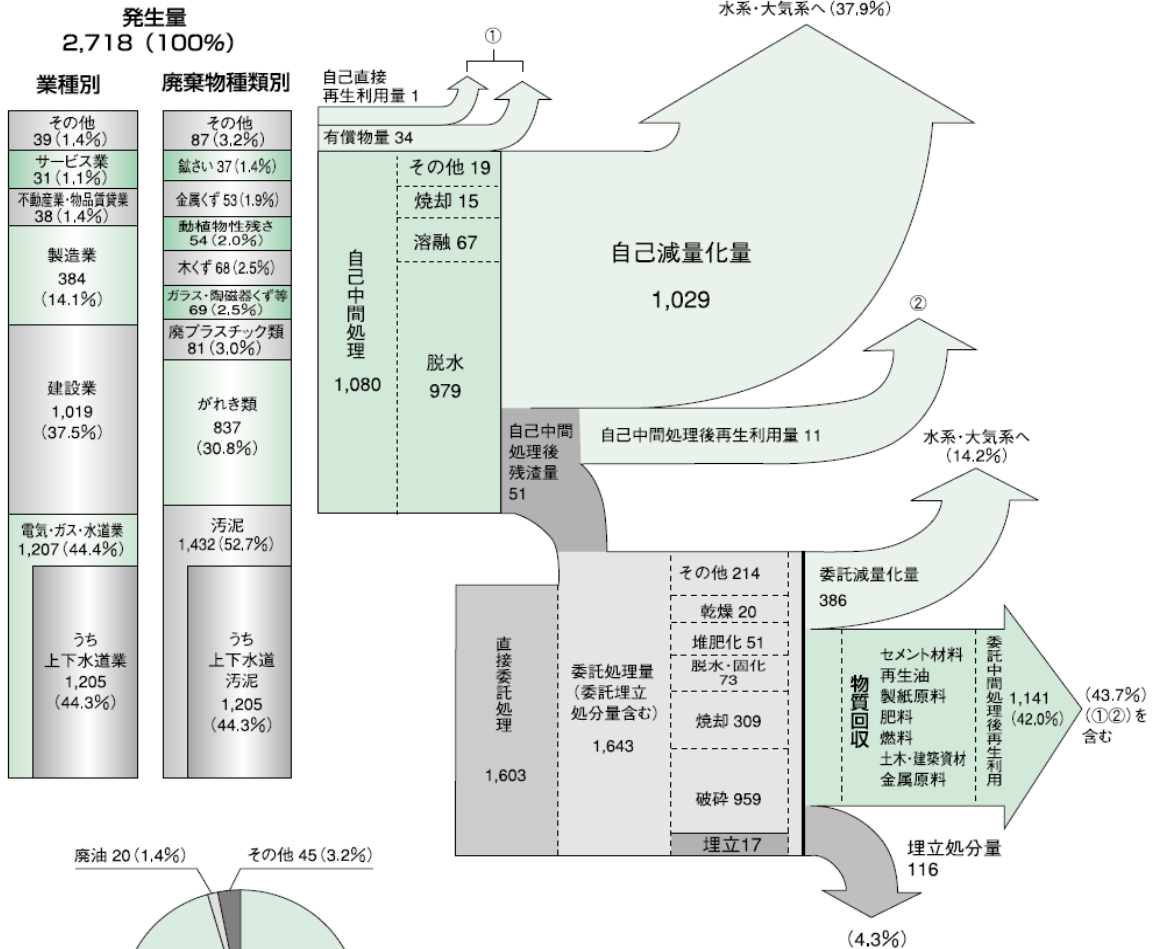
発生量
2,718（100%）

業種別

その他
39（1.4%）
サービス業
31（1.1%）
不動産業・物品賃貸業
38（1.4%）
製造業
384
（14.1%）
建設業
1,019
（37.5%）
電気・ガス・水道業
1,207（44.4%）
うち
上下水道業
1,205
（44.3%）

廃棄物種類別

その他
87（3.2%）
鉱さい 37（1.4%）
金属くず 53（1.9%）
動植物性残さ
54（2.0%）
木くず 68（2.5%）
ガラス・陶磁器くず等
69（2.5%）
廃プラスチック類
81（3.0%）
がれき類
837
（30.8%）
汚泥
1,432（52.7%）
うち
上下水道
汚泥
1,205
（44.3%）

廃油 20（1.4%）
その他 45（3.2%）

①
自己直接
再生利用量 1
有償物量 34

水系・大気系へ（37.9%）

自己中間処理
1,080
その他 19
焼却 15
溶融 67
脱水
979

自己減量化量
1,029

②
自己中間処理後
残渣量
51
自己中間処理後再生利用量 11

水系・大気系へ
（14.2%）

直接委託処理
1,603
委託処理量
（委託埋立
処分量含む）
1,643
その他 214
乾燥 20
堆肥化 51
脱水・固化
73
焼却 309
破砕 959
埋立17

委託減量化量
386

物質回収
セメント材料
再生油
製紙原料
肥料
燃料
土木・建築資材
金属原料
委託中間処理後再生利用
1,141
（42.0%）
（43.7%）
（①②）を
含む

埋立処分量
116
（4.3%）